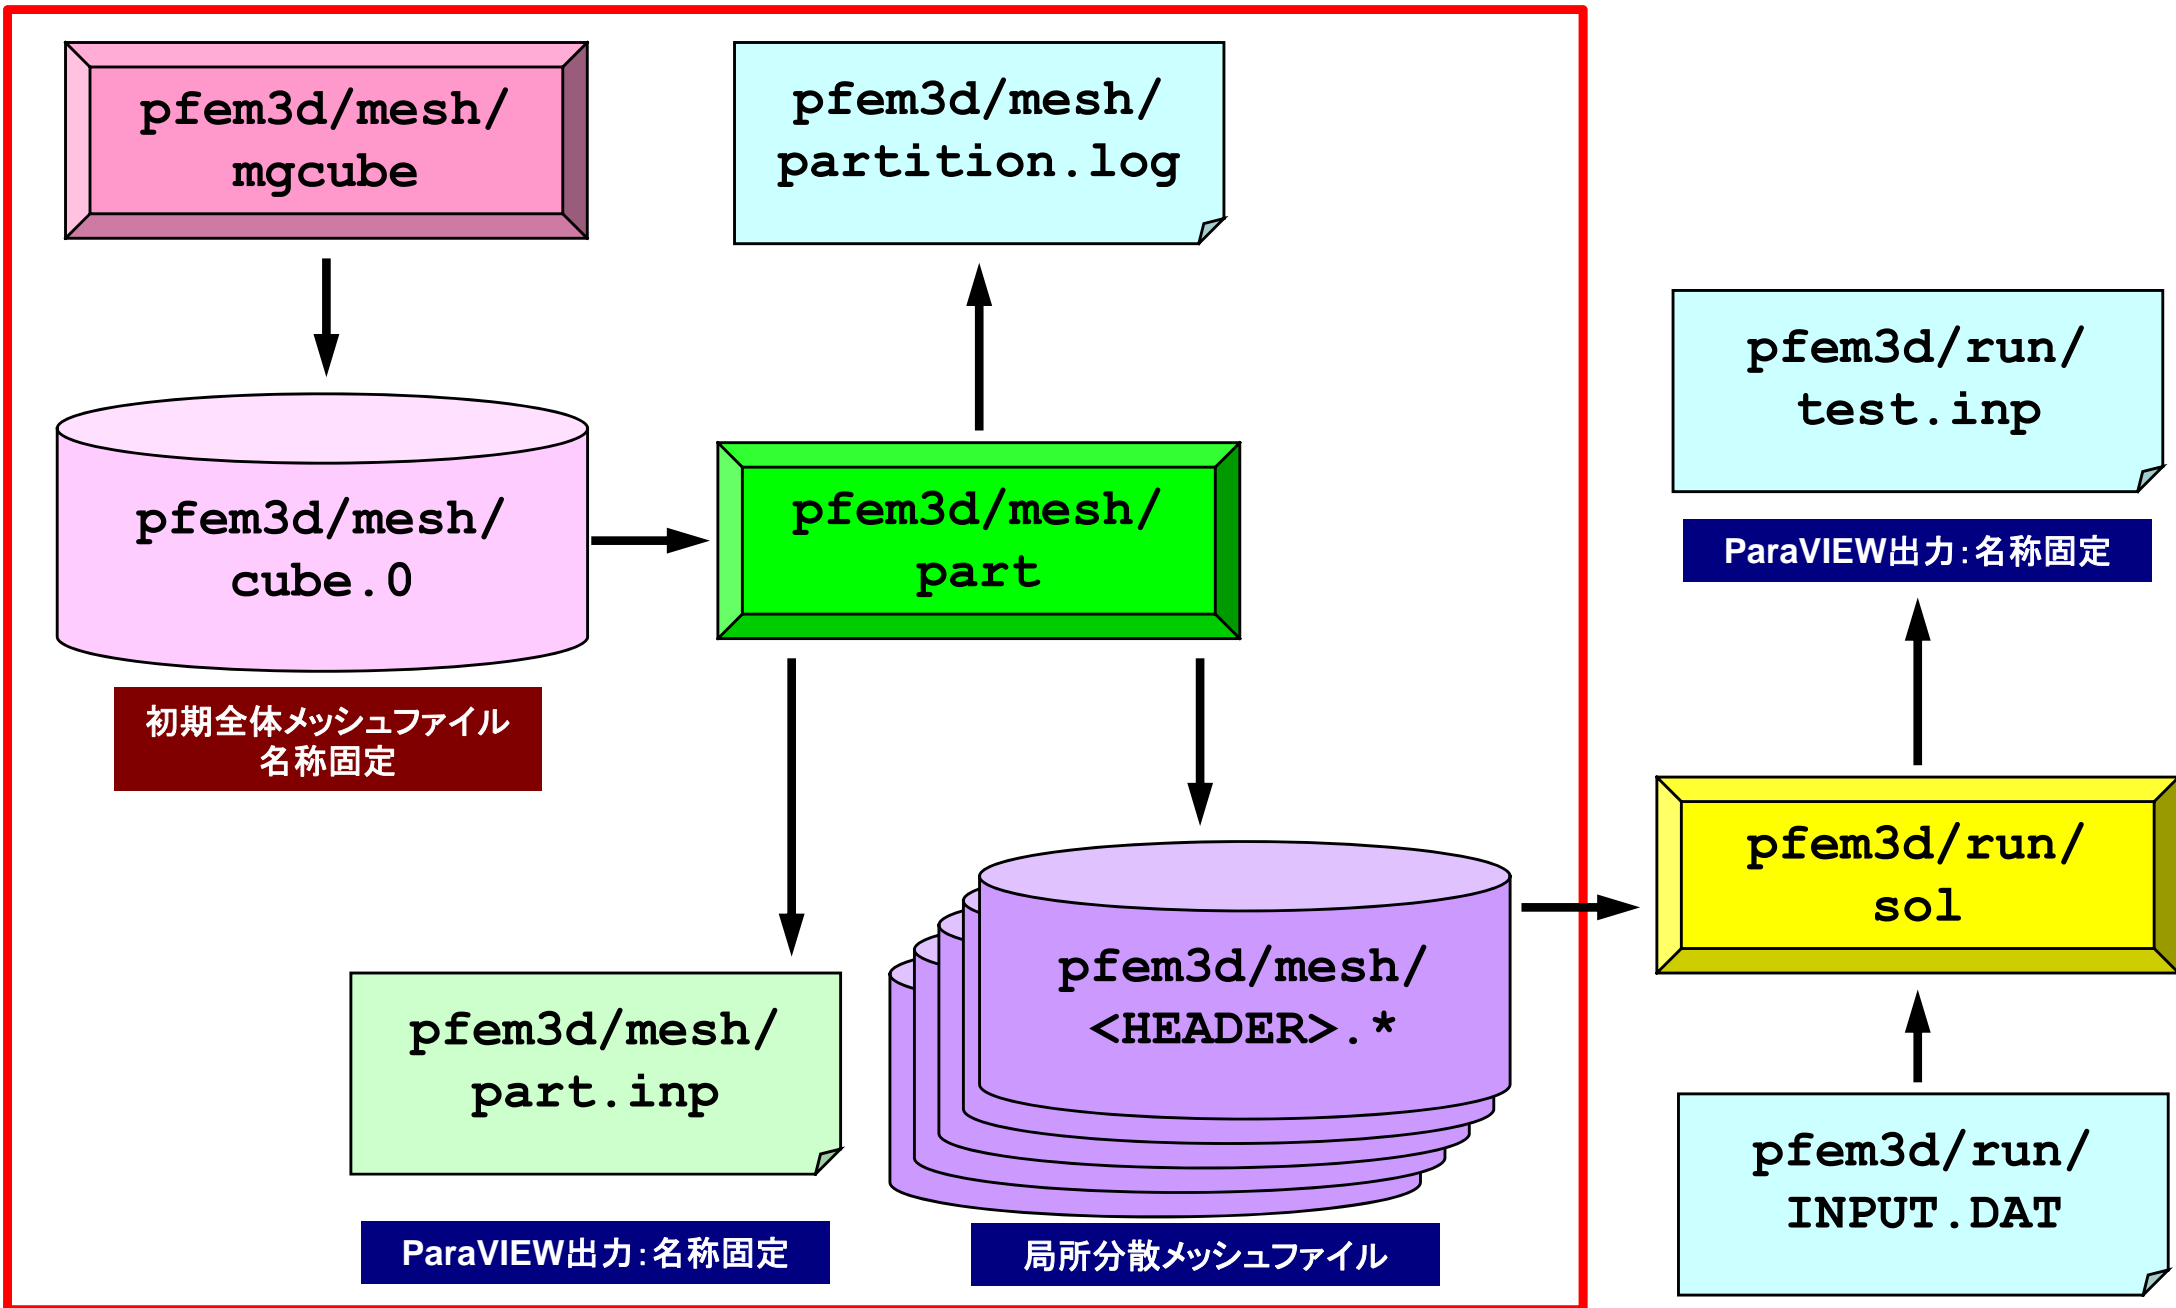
pfem3d/mesh/ mgcube

pfem3d/mesh/ partition.log

pfem3d/mesh/ cube.0

初期全体メッシュファイル
名称固定

pfem3d/mesh/ part

pfem3d/run/ test.inp

ParaVIEW出力:名称固定

pfem3d/run/ sol

pfem3d/mesh/ <HEADER>.*

pfem3d/mesh/ part.inp

ParaVIEW出力:名称固定

局所分散メッシュファイル

pfem3d/run/ INPUT.DAT